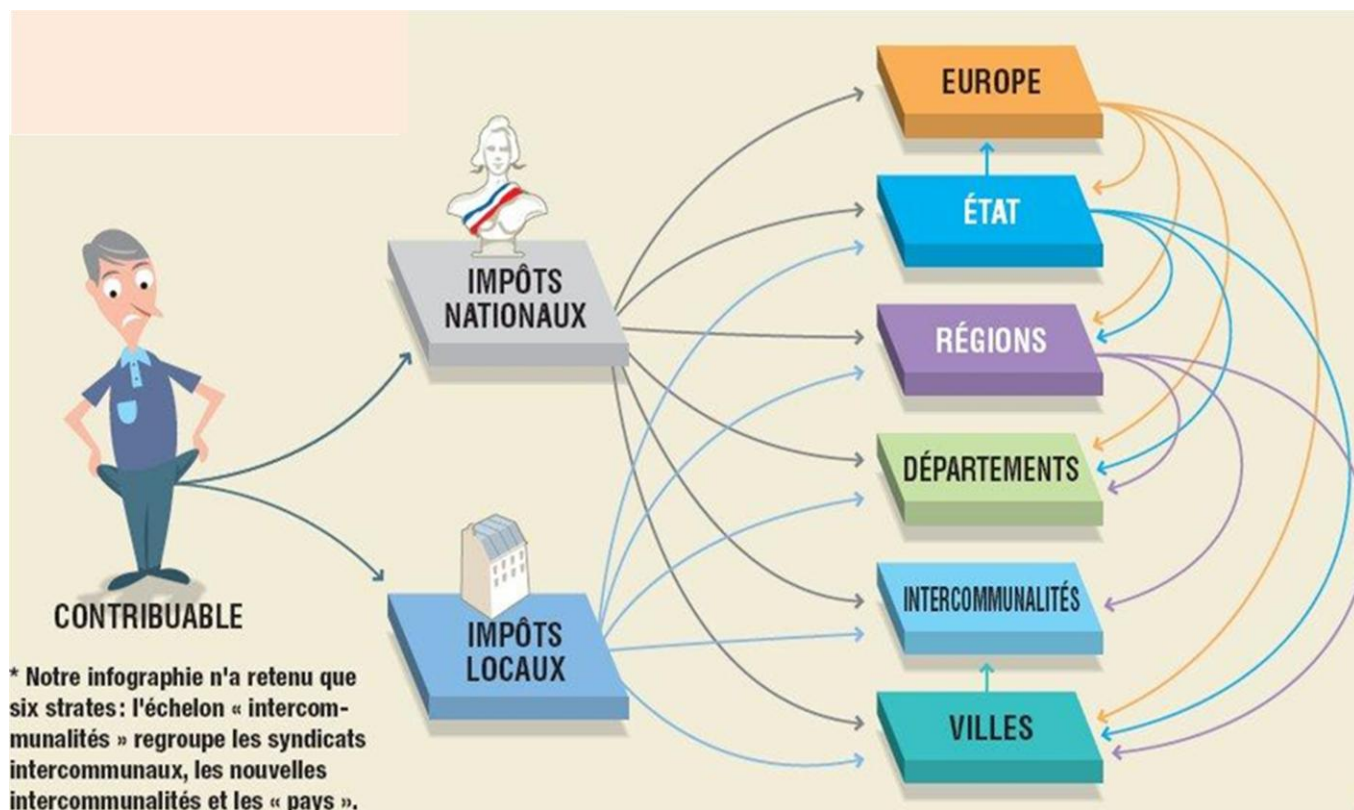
CONTRIBUABLE

IMPÔTS NATIONAUX

IMPÔTS LOCAUX

EUROPE

ÉTAT

RÉGIONS

DÉPARTEMENTS

INTERCOMMUNALITÉS

VILLES

* Notre infographie n'a retenu que six strates: l'échelon « intercommunalités » regroupe les syndicats intercommunaux, les nouvelles intercommunalités et les « pays ».